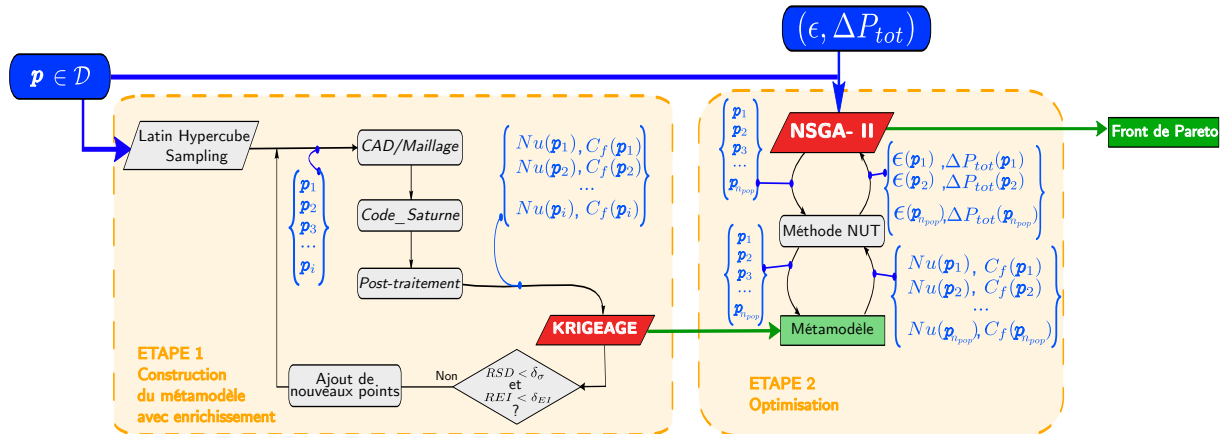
$(\epsilon, \Delta P_{tot})$

$\boldsymbol{p} \in \mathcal{D}$

Latin Hypercube Sampling

CAD/Maillage

Code_Saturne

Post-traitement

$\{\boldsymbol{p}_1, \boldsymbol{p}_2, \boldsymbol{p}_3, \cdots, \boldsymbol{p}_i\}$

$\{Nu(\boldsymbol{p}_1), C_f(\boldsymbol{p}_1)$
$Nu(\boldsymbol{p}_2), C_f(\boldsymbol{p}_2)$
$\cdots$
$Nu(\boldsymbol{p}_i), C_f(\boldsymbol{p}_i)\}$

KRIGEAGE

Ajout de nouveaux points

Non

$RSD < \delta_\sigma$
et
$REI < \delta_{EI}$
?

ETAPE 1
Construction du métamodèle avec enrichissement

$\{\boldsymbol{p}_1, \boldsymbol{p}_2, \boldsymbol{p}_3, \cdots, \boldsymbol{p}_{n_{pop}}\}$

NSGA- II

Front de Pareto

$\{\epsilon(\boldsymbol{p}_1), \Delta P_{tot}(\boldsymbol{p}_1)$
$\epsilon(\boldsymbol{p}_2), \Delta P_{tot}(\boldsymbol{p}_2)$
$\epsilon(\boldsymbol{p}_{n_{pop}}), \Delta P_{tot}(\boldsymbol{p}_{n_{pop}})\}$

Méthode NUT

$\{\boldsymbol{p}_1, \boldsymbol{p}_2, \boldsymbol{p}_3, \cdots, \boldsymbol{p}_{n_{pop}}\}$

$\{Nu(\boldsymbol{p}_1), C_f(\boldsymbol{p}_1)$
$Nu(\boldsymbol{p}_2), C_f(\boldsymbol{p}_2)$
$\cdots$
$Nu(\boldsymbol{p}_{n_{pop}}), C_f(\boldsymbol{p}_{n_{pop}})\}$

Métamodèle

ETAPE 2
Optimisation